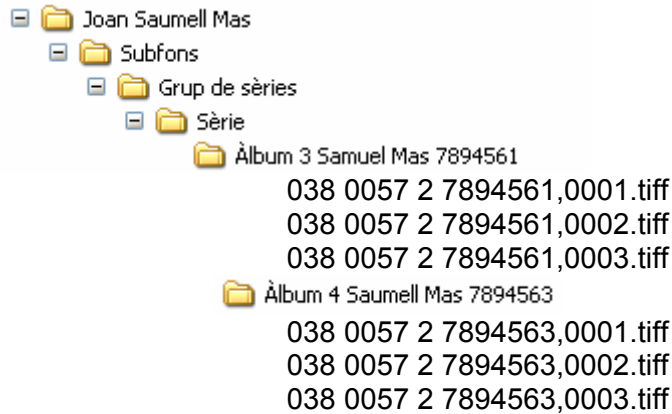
Joan Saumell Mas
Subfons
Grup de sèries
Sèrie
Àlbum 3 Samuel Mas 7894561
038 0057 2 7894561,0001.tiff
038 0057 2 7894561,0002.tiff
038 0057 2 7894561,0003.tiff
Àlbum 4 Saumell Mas 7894563
038 0057 2 7894563,0001.tiff
038 0057 2 7894563,0002.tiff
038 0057 2 7894563,0003.tiff